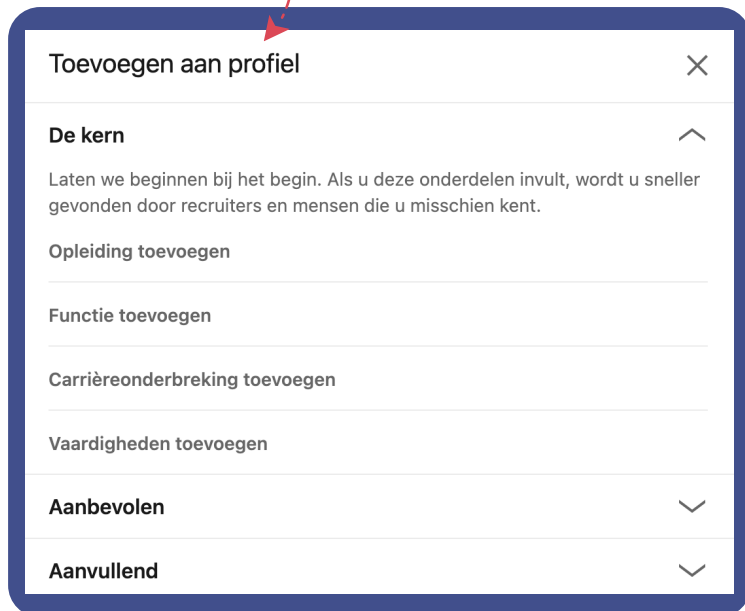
Toevoegen aan profiel

De kern

Laten we beginnen bij het begin. Als u deze onderdelen invult, wordt u sneller gevonden door recruiters en mensen die u misschien kent.

Opleiding toevoegen

Functie toevoegen

Carrièreonderbreking toevoegen

Vaardigheden toevoegen

Aanbevolen

Aanvullend